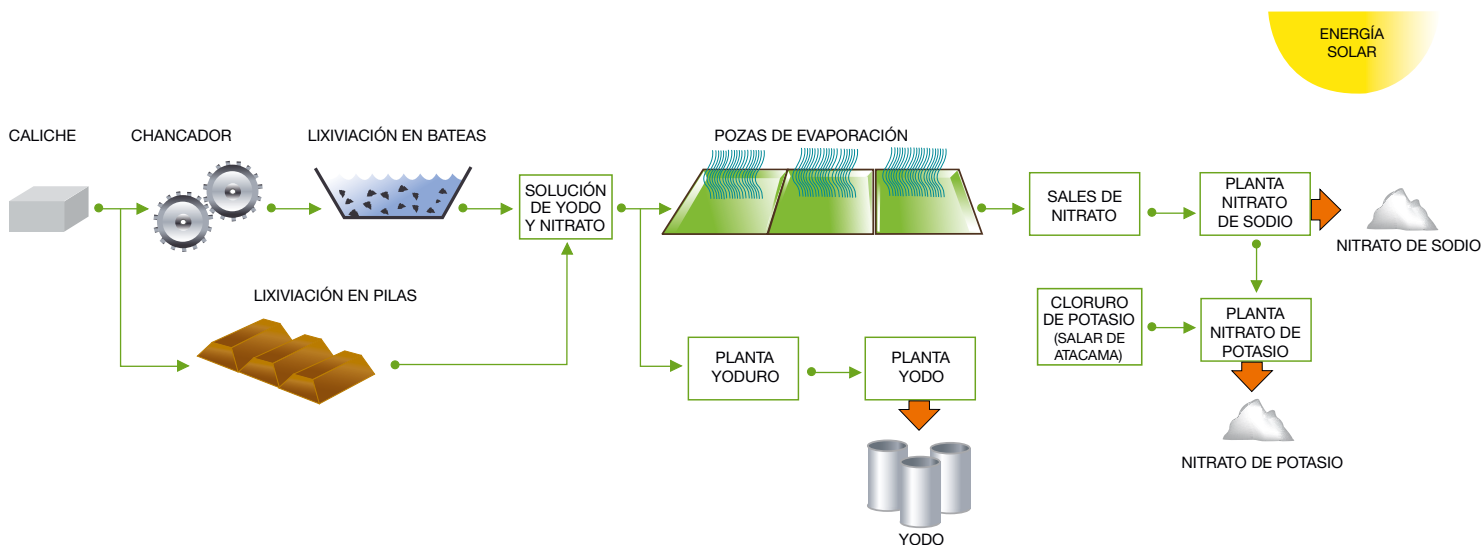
ENERGÍA SOLAR

CALICHE

CHANCADOR

LIXIVIACIÓN EN BATEAS

SOLUCIÓN DE YODO Y NITRATO

POZAS DE EVAPORACIÓN

SALES DE NITRATO

PLANTA NITRATO DE SODIO

NITRATO DE SODIO

LIXIVIACIÓN EN PILAS

CLORURO DE POTASIO (SALAR DE ATACAMA)

PLANTA NITRATO DE POTASIO

PLANTA YODURO

PLANTA YODO

NITRATO DE POTASIO

YODO